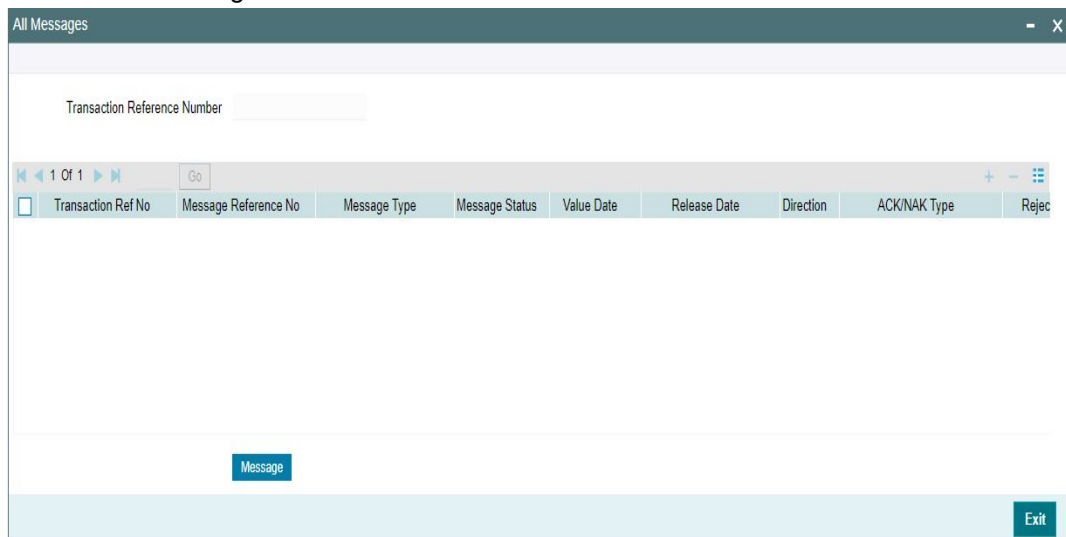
All Messages

Transaction Reference Number

1 Of 1 Go

| Transaction Ref No | Message Reference No | Message Type | Message Status | Value Date | Release Date | Direction | ACK/NAK Type | Rejec |
|---|---|---|---|---|---|---|---|---|

Message

Exit